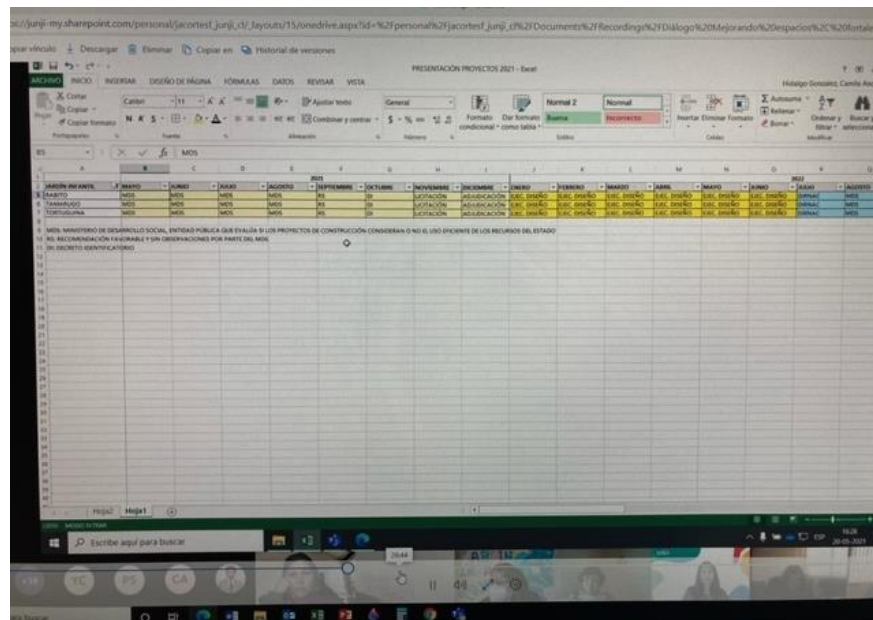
s://junji-my.sharepoint.com/personal/jacortesf_junji_cl/_layouts/15/onedrive.aspx?id=%2Fpersonal%2Fjacortesf_junji_cl%2FDocuments%2FRecordings%2FDiálogo%20Mejorando%20espacios%2C%20fortale

piar vínculo   Descargar   Eliminar   Copiar en   Historial de versiones

PRESENTACIÓN PROYECTOS 2021 - Excel

ARCHIVO   INICIO   INSERTAR   DISEÑO DE PÁGINA   FÓRMULAS   DATOS   REVISAR   VISTA

Hidalgo Gonzalez, Camila And

Cortar   Copiar   Copiar formato   Portapapeles   Calibri   11   N K S   Fuente   Ajustar texto   Combinar y centrar   Alineación   General   $ % 000   Número   Formato condicional   Dar formato como tabla   Normal 2   Normal   Buena   Incorrecto   Estilos   Insertar   Eliminar   Formato   Celdas   Autosuma   Rellenar   Borrar   Ordenar y filtrar   Buscar y seleccionar   Modificar

B5   fx   MDS

2021   2022

| JARDÍN INFANTIL | MAYO | JUNIO | JULIO | AGOSTO | SEPTIEMBRE | OCTUBRE | NOVIEMBRE | DICIEMBRE | ENERO | FEBRERO | MARZO | ABRIL | MAYO | JUNIO | JULIO | AGOSTO |
|---|---|---|---|---|---|---|---|---|---|---|---|---|---|---|---|---|
| RABITO | MDS | MDS | MDS | MDS | RS | DI | LICITACIÓN | ADJUDICACIÓN | EJEC. DISEÑO | EJEC. DISEÑO | EJEC. DISEÑO | EJEC. DISEÑO | EJEC. DISEÑO | EJEC. DISEÑO | OBRAS | MDS |
| TAMARUGO | MDS | MDS | MDS | MDS | RS | DI | LICITACIÓN | ADJUDICACIÓN | EJEC. DISEÑO | EJEC. DISEÑO | EJEC. DISEÑO | EJEC. DISEÑO | EJEC. DISEÑO | EJEC. DISEÑO | OBRAS | MDS |
| TORTUGUINA | MDS | MDS | MDS | MDS | RS | DI | LICITACIÓN | ADJUDICACIÓN | EJEC. DISEÑO | EJEC. DISEÑO | EJEC. DISEÑO | EJEC. DISEÑO | EJEC. DISEÑO | EJEC. DISEÑO | OBRAS | MDS |

MDS: MINISTERIO DE DESARROLLO SOCIAL, ENTIDAD PÚBLICA QUE EVALÚA SI LOS PROYECTOS DE CONSTRUCCIÓN CONSIDERAN O NO EL USO EFICIENTE DE LOS RECURSOS DEL ESTADO
RS: RECOMENDACIÓN FAVORABLE Y SIN OBSERVACIONES POR PARTE DEL MDS
DI: DECRETO IDENTIFICATORIO

Hoja2   Hoja1

LISTO   MODO FILTRAR

Escribe aquí para buscar

ESP   16:28   20-05-2021

20:44

YC   PS   CA